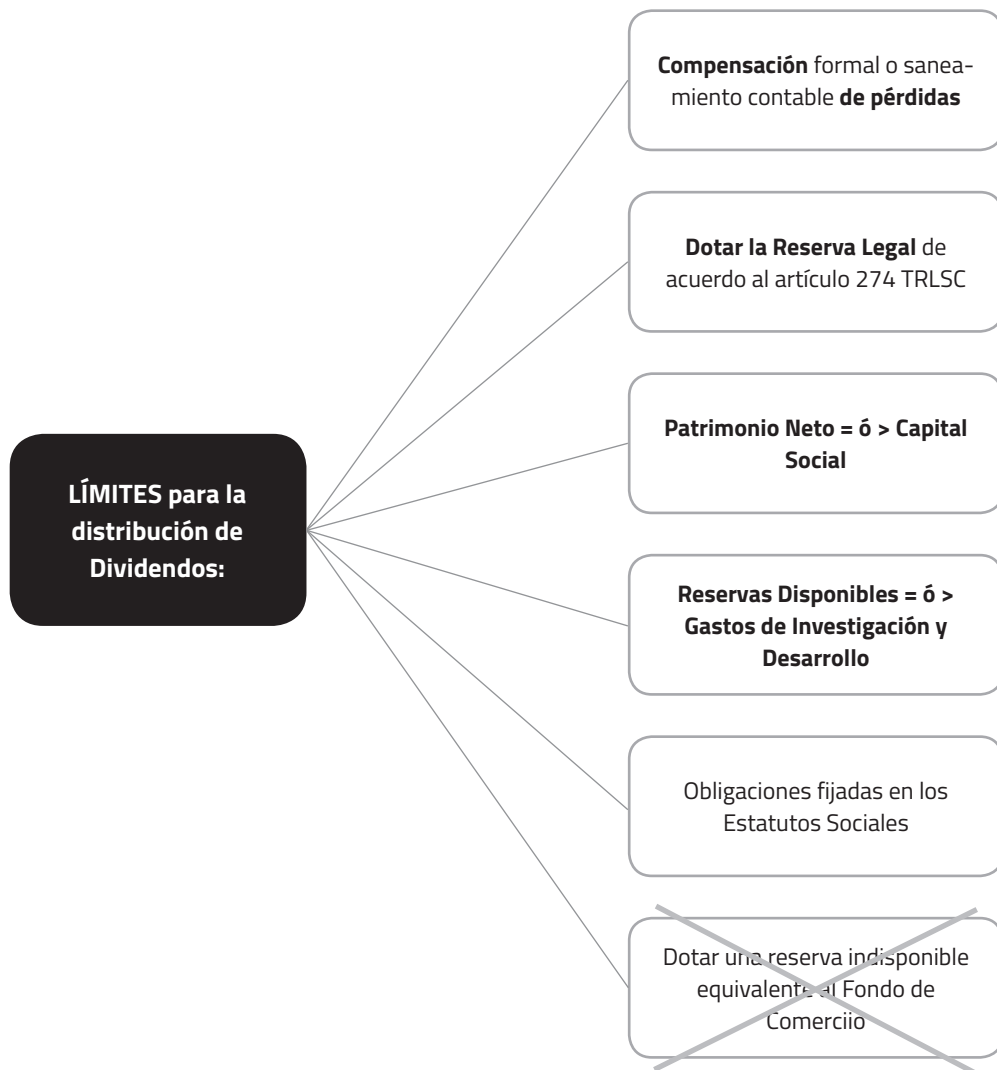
LÍMITES para la distribución de Dividendos:

**Compensación** formal o saneamiento contable **de pérdidas**

**Dotar la Reserva Legal** de acuerdo al artículo 274 TRLSC

**Patrimonio Neto = ó > Capital Social**

**Reservas Disponibles = ó > Gastos de Investigación y Desarrollo**

Obligaciones fijadas en los Estatutos Sociales

Dotar una reserva indisponible equivalente al Fondo de Comerciio